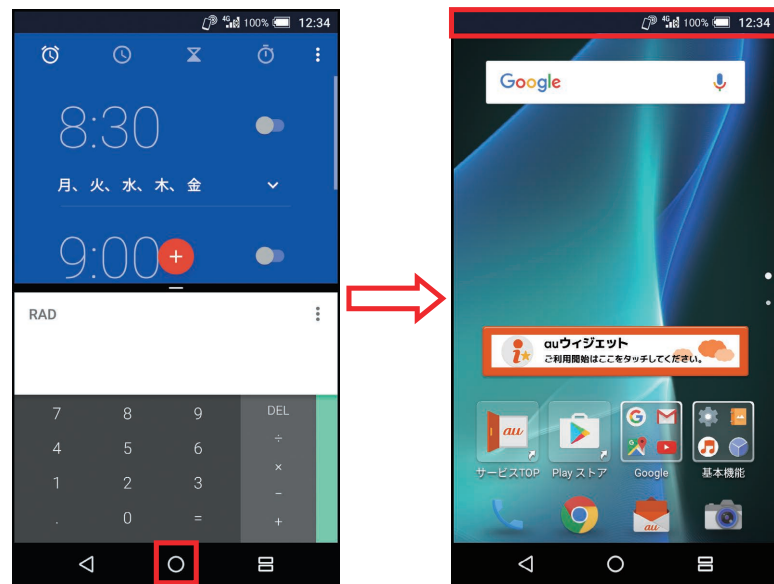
4G 100% 12:34

8:30

月、火、水、木、金

9:00

RAD

| 7 | 8 | 9 | DEL |
|---|---|---|---|
| 4 | 5 | 6 | ÷ |
| 1 | 2 | 3 | × |
| . | 0 | = | − |
|  |  |  | + |

4G 100% 12:34

Google

auウィジェット
ご利用開始はここをタッチしてください。

au

サービスTOP

Play ストア

Google

基本機能

au